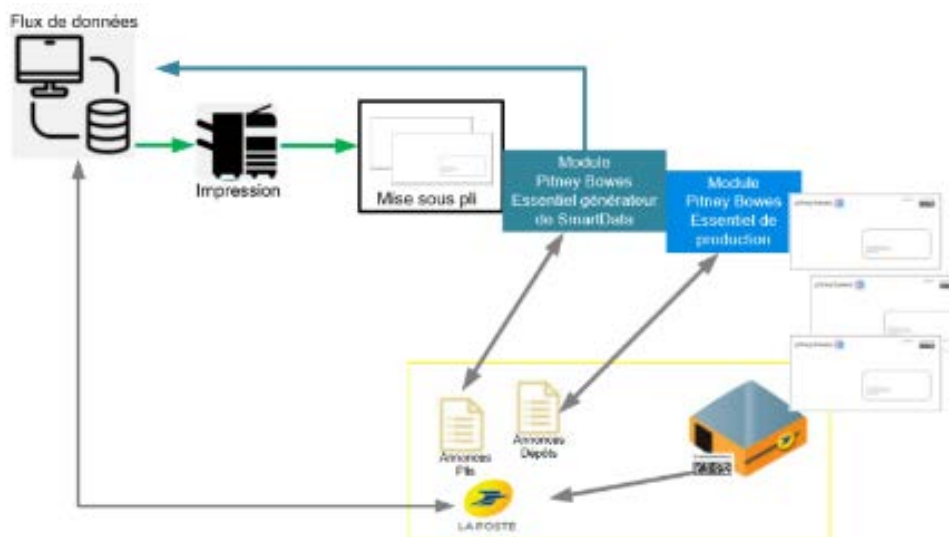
Flux de données

Impression

Mise sous pli

Module Pitney Bowes Essentiel générateur de SmartData

Module Pitney Bowes Essentiel de production

pitney bowes

pitney bowes

pitney bowes

Annonces Plis

Annonces Dépôts

LA POSTE